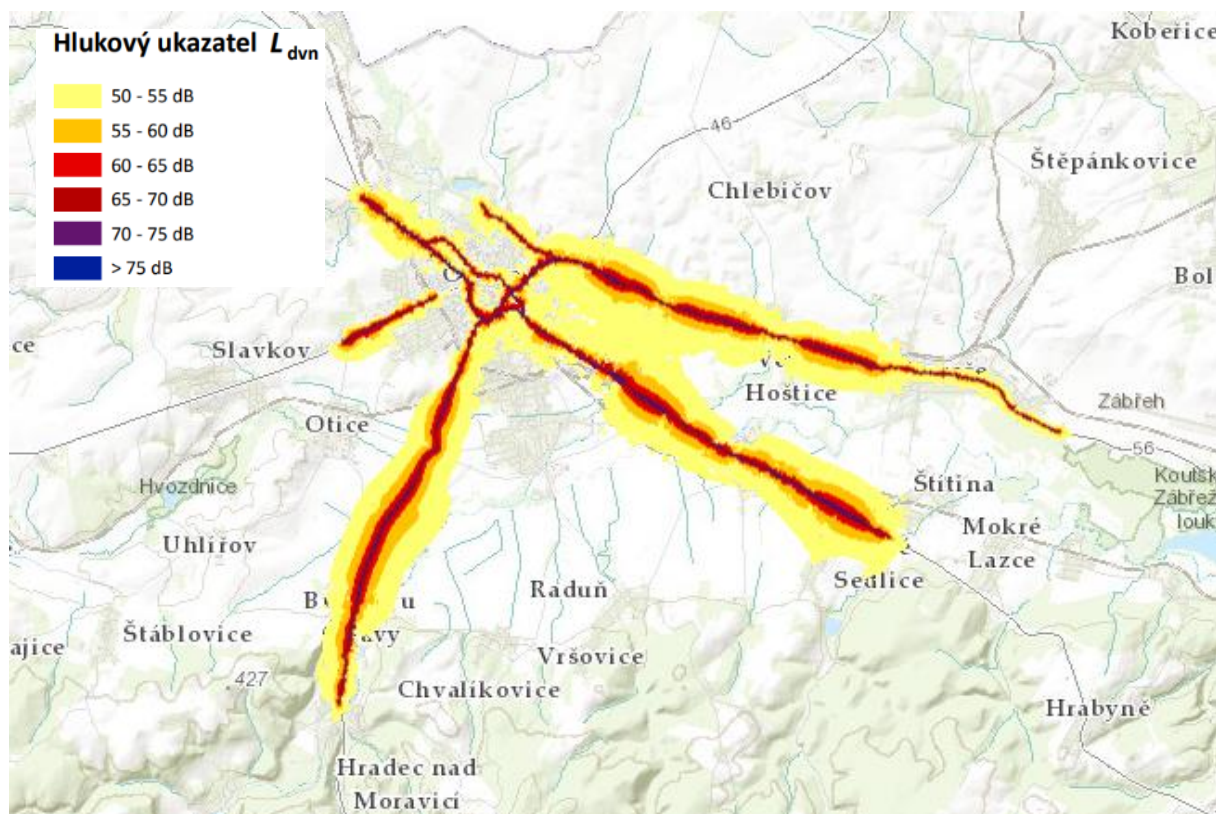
Hlukový ukazatel $L_{dvn}$

50 - 55 dB
55 - 60 dB
60 - 65 dB
65 - 70 dB
70 - 75 dB
> 75 dB

Kobeřice
46
Chlebičov
Štěpánkovice
Bol
ce
Slavkov
Hoštice
Zábřeh
Otice
56
Hvozdnice
Štítina
Koutsk
Zábřež
louk
Uhlířov
Mokré
Lazce
Sedlice
Raduň
Štáblovice
ajice
427
Vršovice
Chvalíkovice
Hrabyně
Hradec nad
Moravicí